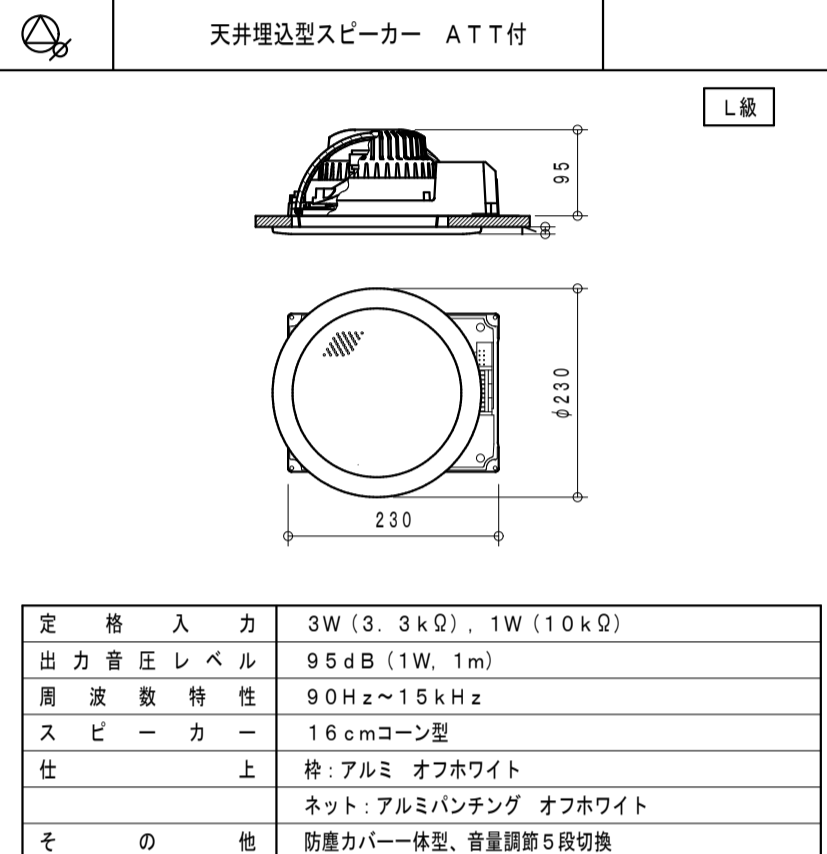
天井埋込型スピーカー　ATT付

L級

95

$\phi 230$

230

| 定格入力 | 3W（3．3kΩ），1W（10kΩ） |
|---|---|
| 出力音圧レベル | 95dB（1W，1m） |
| 周波数特性 | 90Hz～15kHz |
| スピーカー | 16cmコーン型 |
| 仕上 | 枠：アルミ　オフホワイト |
|  | ネット：アルミパンチング　オフホワイト |
| その他 | 防塵カバー一体型、音量調節5段切換 |